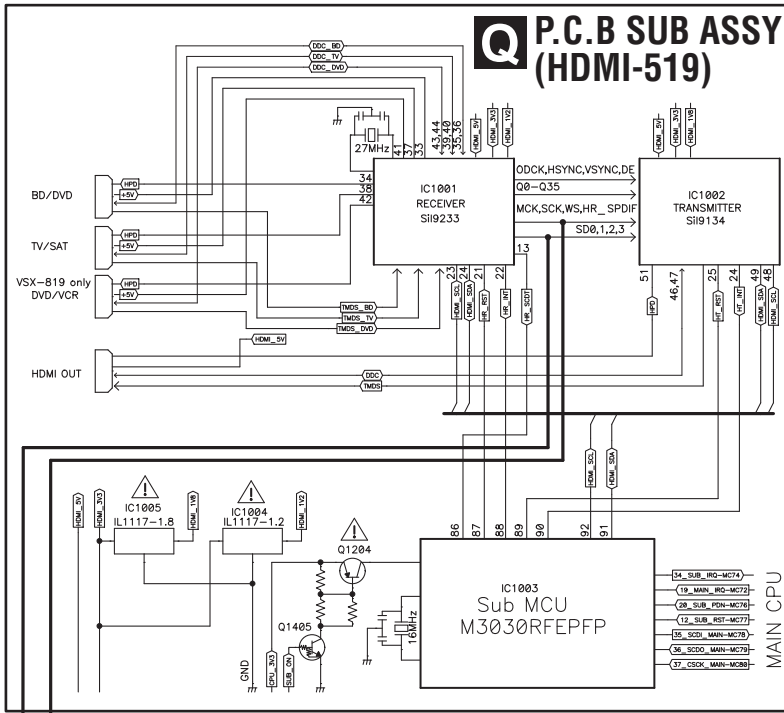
Q P.C.B SUB ASSY (HDMI-519)

DDC_BD
DDC_TV
DDC_DVD

27MHz

41 37 33 43,44 39,40 35,36

HDMI_5V HDMI_3V3 HDMI_1V2

HDMI_5V HDMI_3V3 HDMI_1V8

34
38
42

IC1001
RECEIVER
SiI9233

ODCK,HSYNC,VSYNC,DE
Q0-Q35
MCK,SCK,WS,HR_SPDIF
SD0,1,2,3

13

IC1002
TRANSMITTER
SiI9134

BD/DVD
HPD
+5V

TV/SAT
HPD
+5V

VSX-819 only
DVD/VCR
HPD
+5V

TMDS_BD
TMDS_TV
TMDS_DVD

23 24 21 22 20
HDMI_SCL HDMI_SDA HR_RST HR_INT HR_SCDT

51 46,47 25 24 49 48
HPD HT_RST HT_INT HDMI_SDA HDMI_SCL

HDMI_5V

HDMI OUT
DDC
TMDS

HDMI_SCL HDMI_SDA

HDMI_5V HDMI_3V3

IC1005
IL1117-1.8
HDMI_1V8

IC1004
IL1117-1.2
HDMI_1V2

Q1204

Q1405

GND
CPU_3V3
SUB_ON

86 87 88 89 90 92 91

IC1003
Sub MCU
M3030RFEPFP

16MHz

34_SUB_IRQ-MC74
19_MAIN_IRQ-MC72
20_SUB_PDN-MC76
12_SUB_RST-MC77
35_SCDI_MAIN-MC78
36_SCDO_MAIN-MC79
37_CSCK_MAIN-MC80

MAIN CPU